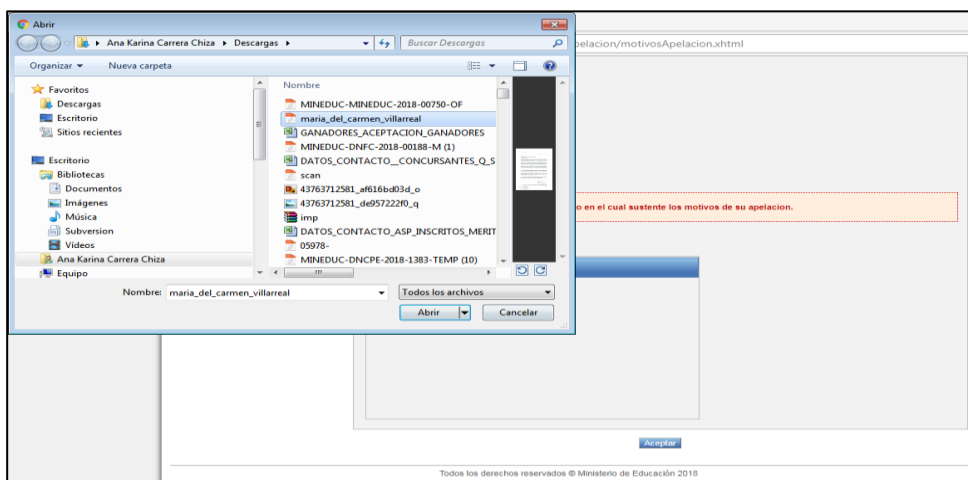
Abrir

Ana Karina Carrera Chiza ▸ Descargas ▸

Buscar Descargas

Organizar ▾ Nueva carpeta

Favoritos
Descargas
Escritorio
Sitios recientes

Escritorio
Bibliotecas
Documentos
Imágenes
Música
Subversion
Vídeos
Ana Karina Carrera Chiza
Equipo

Nombre
MINEDUC-MINEDUC-2018-00750-OF
maria_del_carmen_villarreal
GANADORES_ACEPTACION_GANADORES
MINEDUC-DNFC-2018-00188-M (1)
DATOS_CONTACTO__CONCURSANTES_Q_S
scan
43763712581_af616bd03d_o
43763712581_de957222f0_q
imp
DATOS_CONTACTO_ASP_INSCRITOS_MERIT
05978-
MINEDUC-DNCPE-2018-1383-TEMP (10)

Nombre: maria_del_carmen_villarreal

Todos los archivos

Abrir

Cancelar

pelacion/motivosApelacion.xhtml

o en el cual sustente los motivos de su apelacion.

Aceptar

Todos los derechos reservados © Ministerio de Educación 2018